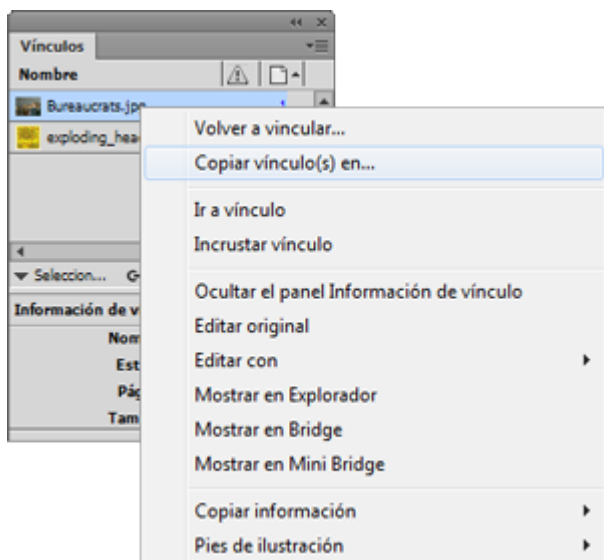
Vínculos
Nombre
Bureaucrats.jpg
exploding_hea
Seleccion... G
Información de v
Nom
Est
Pág
Tam

Volver a vincular...
Copiar vínculo(s) en...
Ir a vínculo
Incrustar vínculo
Ocultar el panel Información de vínculo
Editar original
Editar con
Mostrar en Explorador
Mostrar en Bridge
Mostrar en Mini Bridge
Copiar información
Pies de ilustración